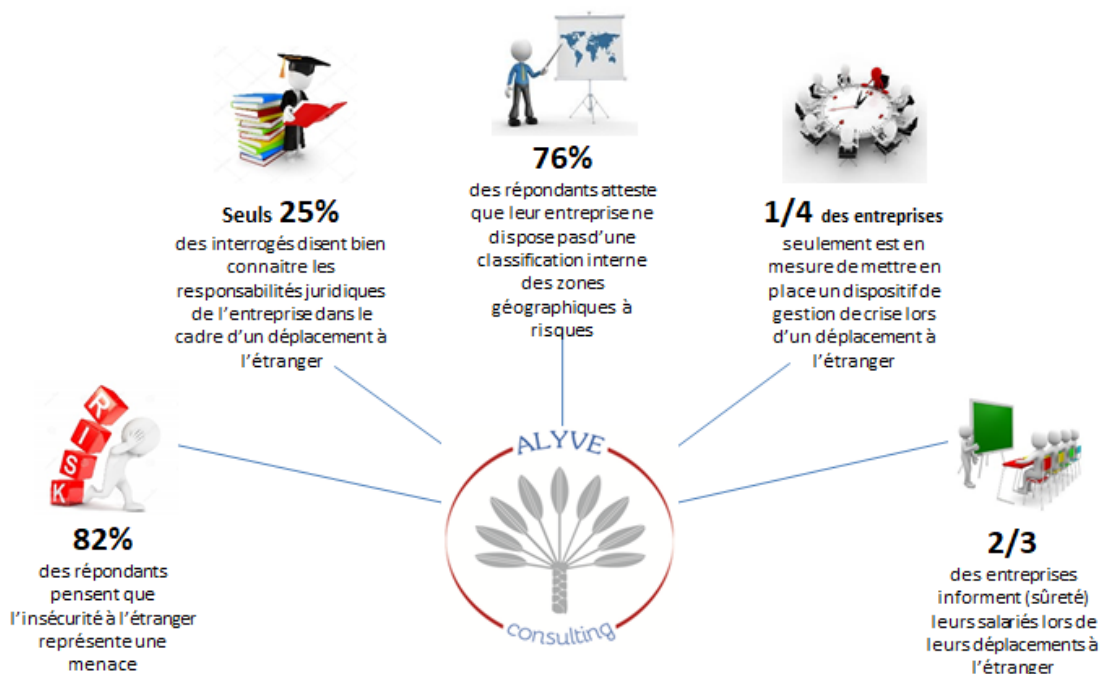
Seuls 25%
des interrogés disent bien connaitre les responsabilités juridiques de l'entreprise dans le cadre d'un déplacement à l'étranger

76%
des répondants atteste que leur entreprise ne dispose pas d'une classification interne des zones géographiques à risques

1/4 des entreprises
seulement est en mesure de mettre en place un dispositif de gestion de crise lors d'un déplacement à l'étranger

RISK

82%
des répondants pensent que l'insécurité à l'étranger représente une menace

ALYVE
consulting

2/3
des entreprises informent (sûreté) leurs salariés lors de leurs déplacements à l'étranger